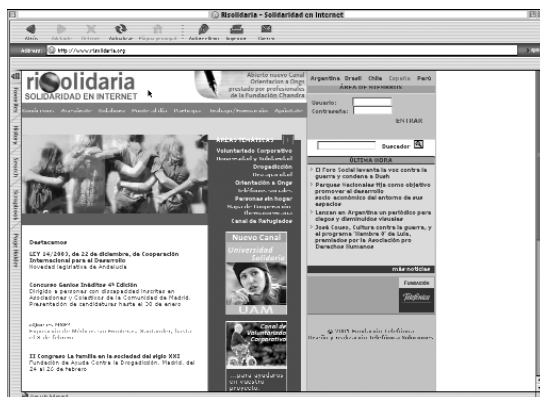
Risolidaria - Solidaridad en Internet

Atrás Adelante Detener Actualizar Página principal Autorrelleno Imprimir Correo

Address http://www.risolidaria.org

Favorites History Search Scrapbook Page Holder

risolidaria
SOLIDARIDAD EN INTERNET

Abierto nuevo Canal Orientación a Ongs prestado por profesionales de la Fundación Chandra

Argentina Brasil Chile España Perú

ÁREA DE USUARIOS

Usuario:
Contraseña:
ENTRAR

Buscador

ÚLTIMA HORA

El Foro Social levanta la voz contra la guerra y condena a Bush

Parques Nacionales fija como objetivo promover el desarrollo socio económico del entorno de sus espacios

Lanzan en Argentina un periódico para ciegos y disminuidos visuales

José Couso, Cultura contra la guerra, y el programa 'Hombre 9' de Luis, premiados por la Asociación pro Derechos Humanos

más noticias

FUNDACIÓN
Telefónica

ÁREAS TEMÁTICAS
Voluntariado Corporativo
Drogadicción
Orientación a Ongs
Personas sin hogar
Canal de Refugiados

Nuevo Canal
Universidad Solidaria
UAM

Canal de Voluntariado Corporativo

Destacamos

LEY 14/2003, de 22 de diciembre, de Cooperación Internacional para el Desarrollo
Novedad legislativa de Andalucía

Concurso Genios Inéditos 4ª Edición
Dirigido a personas con discapacidad inscritas en Asociaciones y Colectivos de la Comunidad de Madrid. Presentación de candidaturas hasta el 30 de enero

II Congreso La familia en la sociedad del siglo XXI
Fundación de Ayuda Contra la Drogadicción. Madrid, del 24 al 26 de febrero

© 2003 Fundación Telefónica